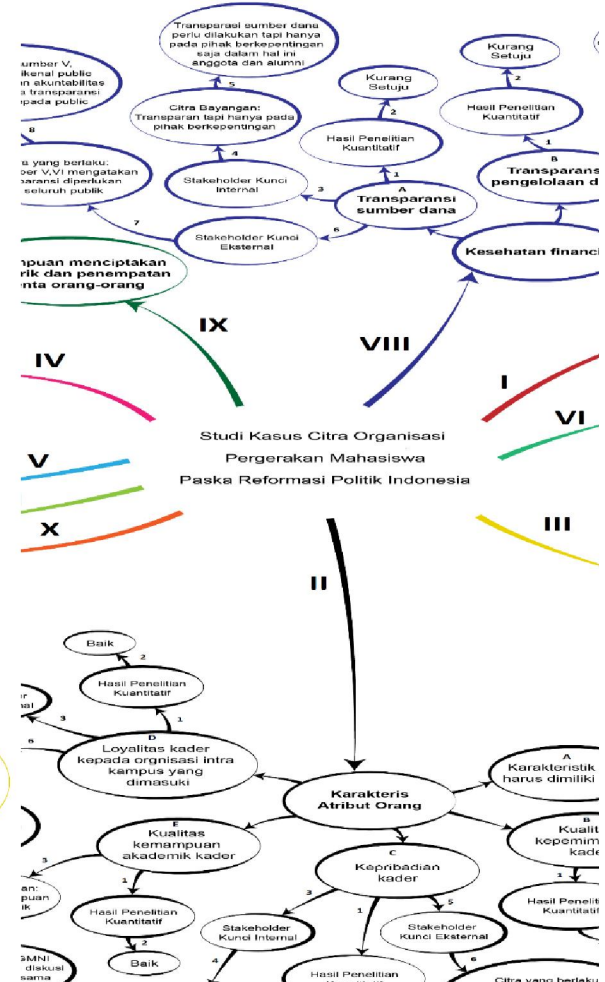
Transparansi sumber dana perlu dilakukan tapi hanya pada pihak berkepentingan saja dalam hal ini anggota dan alumni

umber V, ikenal public n akuntabilitas a transparansi epada public

Kurang Setuju

Citra Bayangan: Transparan tapi hanya pada pihak berkepentingan

5

Kurang Setuju

2

Hasil Penelitian Kuantitatif

Hasil Penelitian Kuantitatif

8

4

u yang berlaku: ber V,VI mengatakan nsparansi diperlukan seluruh publik

Stakeholder Kunci Internal

3

1

A Transparansi sumber dana

1

B Transparans pengelolaan d

7

6

Stakeholder Kunci Eksternal

Kesehatan financ

mpuan menciptakan rik dan penempatan enta orang-orang

IX

VIII

IV

I

VI

Studi Kasus Citra Organisasi Pergerakan Mahasiswa Paska Reformasi Politik Indonesia

V

X

III

II

Baik

2

Hasil Penelitian Kuantitatif

r nal

3

1

6

D Loyalitas kader kepada orgnisasi intra kampus yang dimasuki

A Karakteristik harus dimiliki

Karakteris Atribut Orang

E Kualitas kemampuan akademik kader

B Kualit kepemim kader

C

3

Kepribadian kader

an: puan ik

1

1

3

5

Hasil Peneliti Kuantitatif

Hasil Penelitian Kuantitatif

Stakeholder Kunci Internal

Stakeholder Kunci Eksternal

2

1

GMNI diskusi sama

Baik

4

6

Hasil Penelitian

Citra yang berlaku